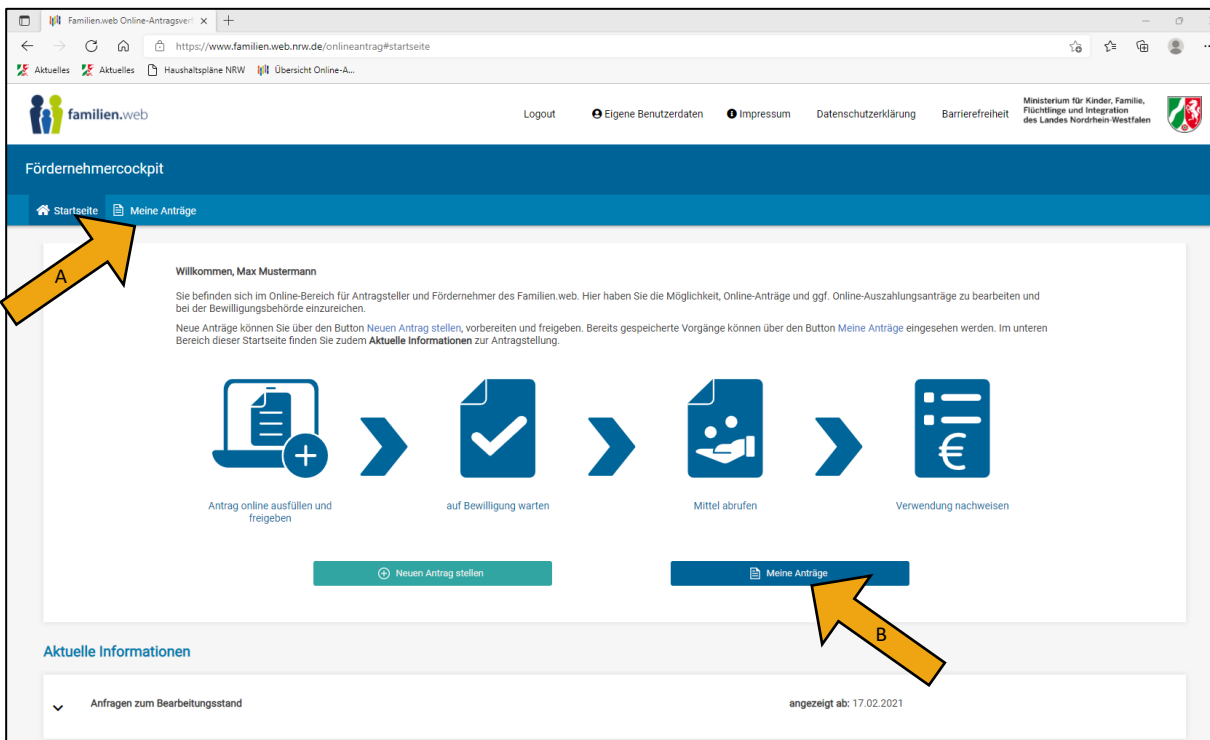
Familien.web Online-Antragsverf ×
https://www.familien.web.nrw.de/onlineantrag#startseite
Aktuelles Aktuelles Haushaltspläne NRW Übersicht Online-A...

familien.web
Logout Eigene Benutzerdaten Impressum Datenschutzerklärung Barrierefreiheit Ministerium für Kinder, Familie, Flüchtlinge und Integration des Landes Nordrhein-Westfalen

Fördernehmercockpit

Startseite Meine Anträge

A

Willkommen, Max Mustermann

Sie befinden sich im Online-Bereich für Antragsteller und Fördernehmer des Familien.web. Hier haben Sie die Möglichkeit, Online-Anträge und ggf. Online-Auszahlungsanträge zu bearbeiten und bei der Bewilligungsbehörde einzureichen.

Neue Anträge können Sie über den Button Neuen Antrag stellen, vorbereiten und freigeben. Bereits gespeicherte Vorgänge können über den Button Meine Anträge eingesehen werden. Im unteren Bereich dieser Startseite finden Sie zudem **Aktuelle Informationen** zur Antragstellung.

Antrag online ausfüllen und freigeben

auf Bewilligung warten

Mittel abrufen

Verwendung nachweisen

Neuen Antrag stellen

Meine Anträge

B

Aktuelle Informationen

Anfragen zum Bearbeitungsstand

angezeigt ab: 17.02.2021